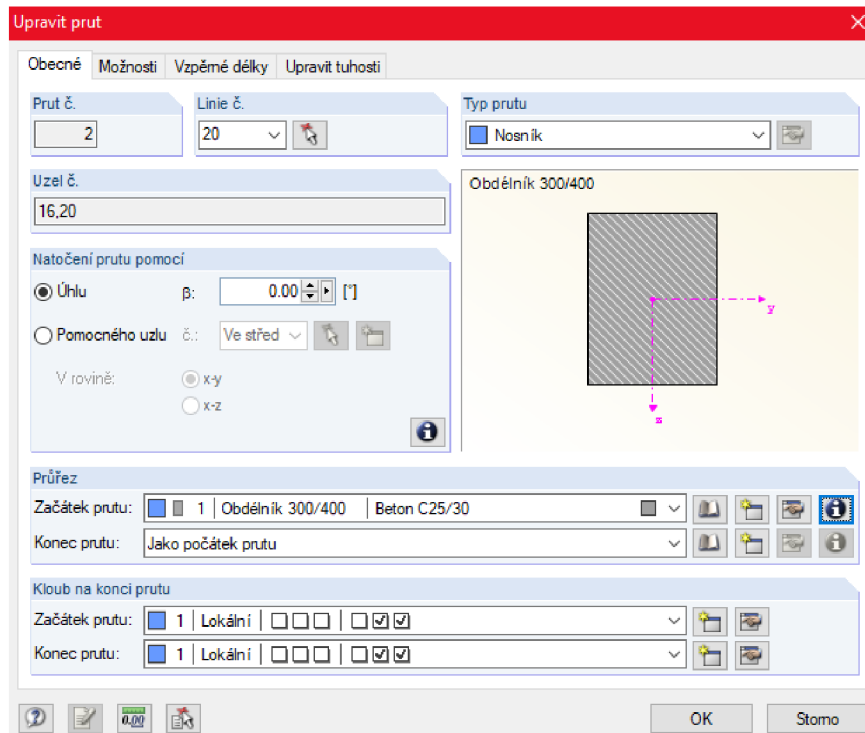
Upravit prut

Obecné | Možnosti | Vzpěrné délky | Upravit tuhosti

Prut č.
2

Linie č.
20

Typ prutu
Nosník

Uzel č.
16,20

Obdélník 300/400

y
z

Natočení prutu pomocí
Úhlu β: 0.00 [°]
Pomocného uzlu č.: Ve střed
V rovině: x-y
x-z

Průřez
Začátek prutu: 1 | Obdélník 300/400 | Beton C25/30
Konec prutu: Jako počátek prutu

Kloub na konci prutu
Začátek prutu: 1 | Lokální | ☐☐☐ | ☐☑☑
Konec prutu: 1 | Lokální | ☐☐☐ | ☐☑☑

0.00

OK
Storno